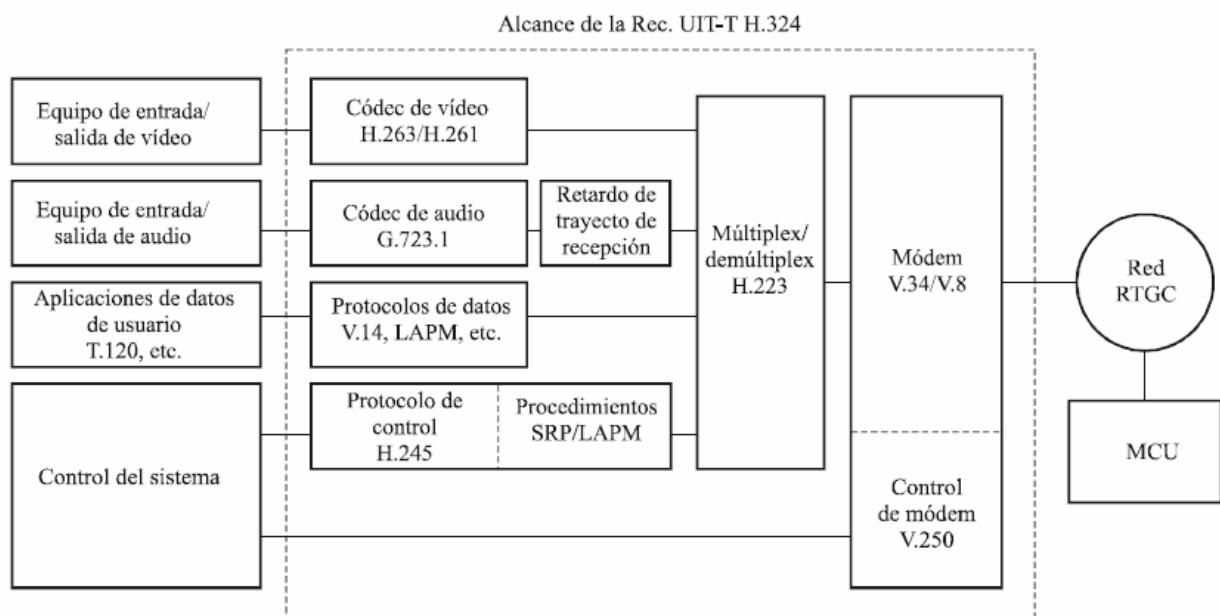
Alcance de la Rec. UIT-T H.324

Equipo de entrada/ salida de vídeo

Códec de vídeo H.263/H.261

Equipo de entrada/ salida de audio

Códec de audio G.723.1

Retardo de trayecto de recepción

Aplicaciones de datos de usuario T.120, etc.

Protocolos de datos V.14, LAPM, etc.

Control del sistema

Protocolo de control H.245

Procedimientos SRP/LAPM

Múltiplex/ demúltiplex H.223

Módem V.34/V.8

Control de módem V.250

Red RTGC

MCU